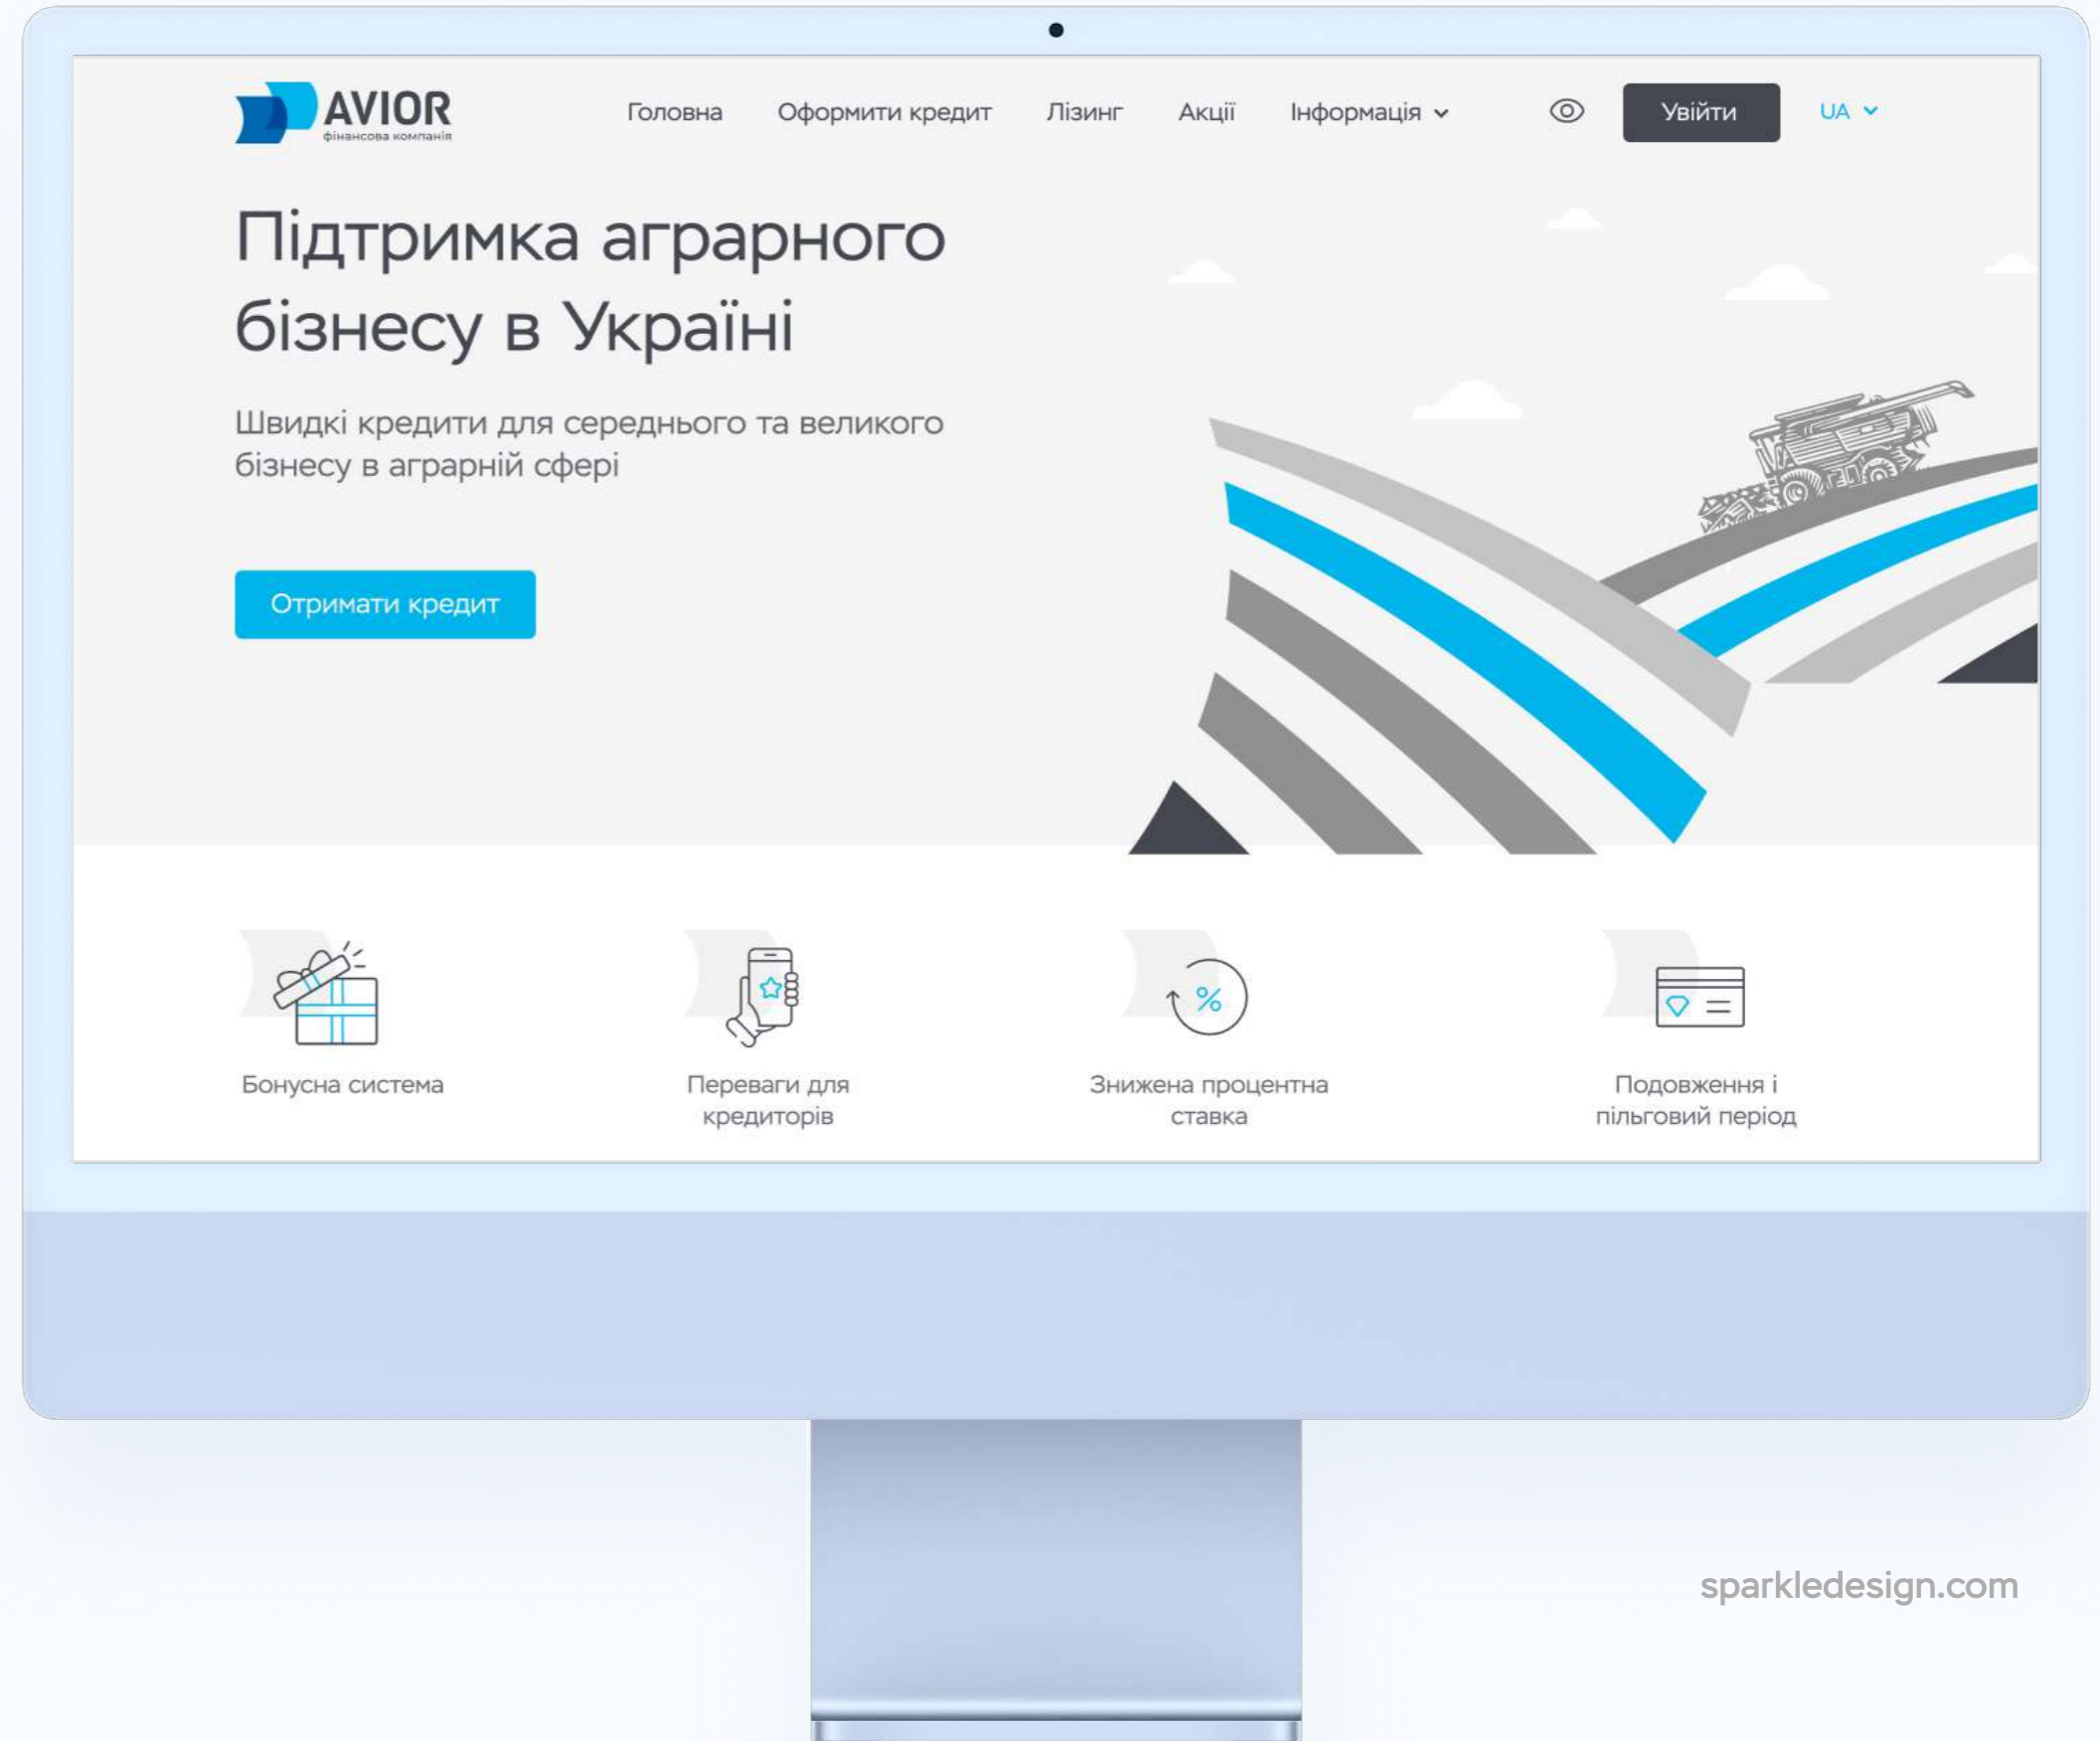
AVIOR
фінансова компанія

Головна Оформити кредит Лізинг Акції Інформація

Увійти

UA

Підтримка аграрного бізнесу в Україні

Швидкі кредити для середнього та великого бізнесу в аграрній сфері

Отримати кредит

%

Бонусна система

Переваги для кредиторів

Знижена процентна ставка

Подовження і пільговий період

sparkledesign.com